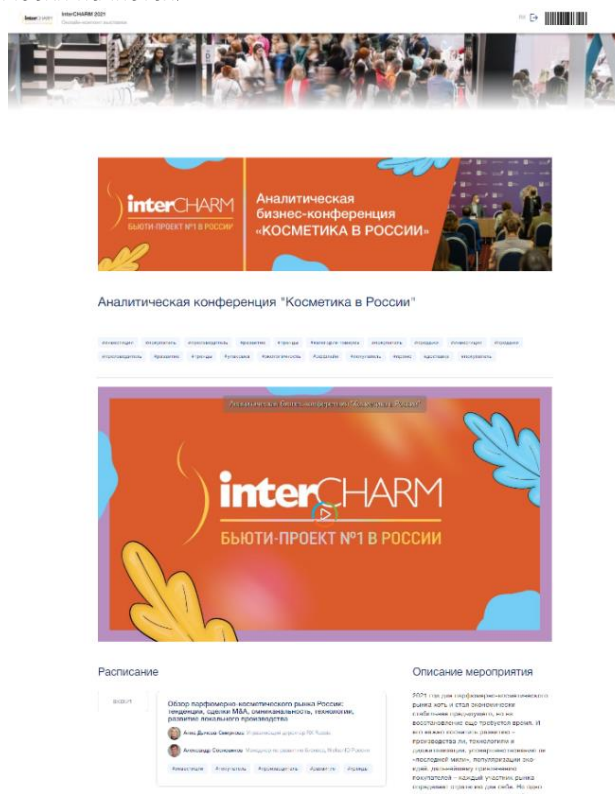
interCHARM 2021

interCHARM
БЬЮТИ-ПРОЕКТ №1 В РОССИИ

Аналитическая бизнес-конференция «КОСМЕТИКА В РОССИИ»

Аналитическая конференция "Косметика в России"

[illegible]

interCHARM
БЬЮТИ-ПРОЕКТ №1 В РОССИИ

Расписание

Обзор парфюмерно-косметического рынка России: тенденции, сделки M&A, омниканальность, технологии, развитие локального производства

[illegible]

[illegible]

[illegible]

Описание мероприятия

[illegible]